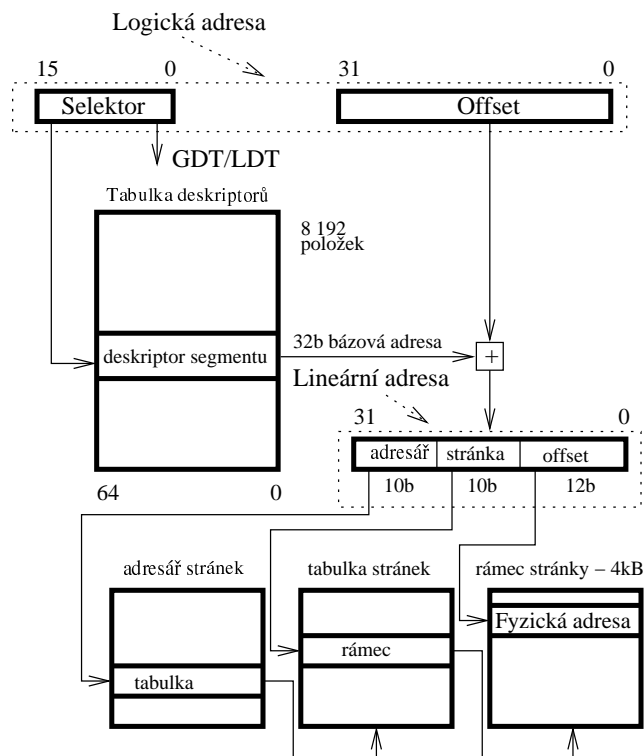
Logická adresa

15 0 31 0

Selektor

Offset

GDT/LDT

Tabulka deskriptorů

8 192 položek

deskriptor segmentu

32b bázová adresa

+

Lineární adresa

31 0

adresář | stránka | offset

10b 10b 12b

64 0

adresář stránek

tabulka

tabulka stránek

rámec

rámec stránky – 4kB

Fyzická adresa